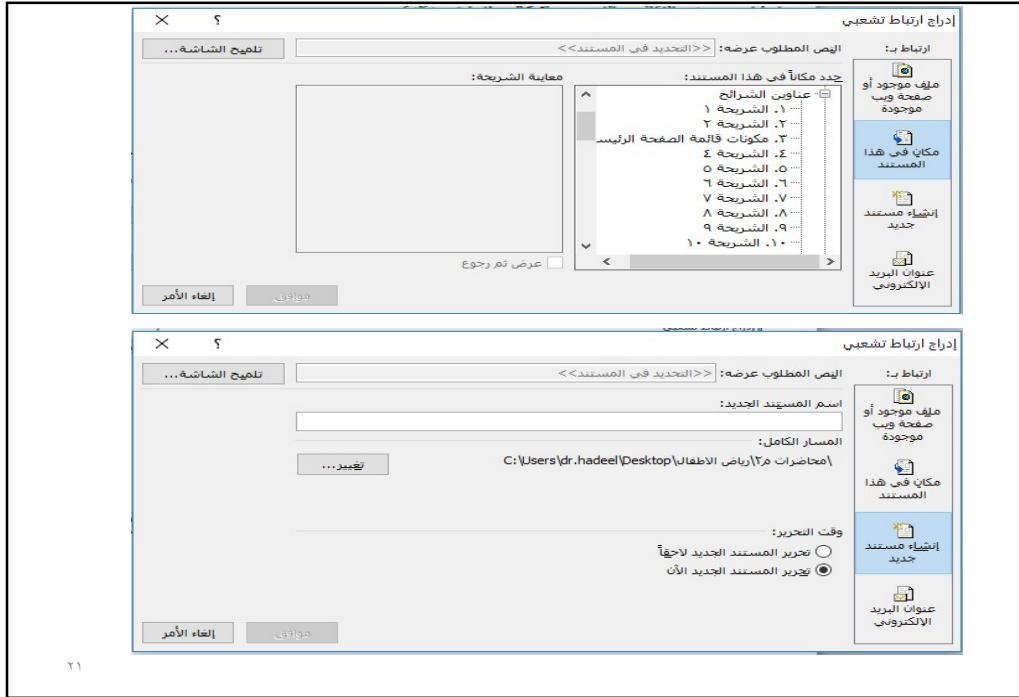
إدراج ارتباط تشعبي
؟ ×

ارتباط بـ:
النص المطلوب عرضه: <<التحديد في المستند>>
تلميح الشاشة...

ملف موجود أو صفحة ويب موجودة
مكان في هذا المستند
إنشاء مستند جديد
عنوان البريد الإلكتروني

حدد مكاناً في هذا المستند:
معاينة الشريحة:

عناوين الشرائح
١. الشريحة ١
٢. الشريحة ٢
٣. مكونات قائمة الصفحة الرئيس
٤. الشريحة ٤
٥. الشريحة ٥
٦. الشريحة ٦
٧. الشريحة ٧
٨. الشريحة ٨
٩. الشريحة ٩
١٠. الشريحة ١٠

عرض ثم رجوع

موافق
إلغاء الأمر

إدراج ارتباط تشعبي
؟ ×

ارتباط بـ:
النص المطلوب عرضه: <<التحديد في المستند>>
تلميح الشاشة...

ملف موجود أو صفحة ويب موجودة
مكان في هذا المستند
إنشاء مستند جديد
عنوان البريد الإلكتروني

اسم المستند الجديد:
المسار الكامل:
C:\Users\dr.hadeel\Desktop\رياض الاطفال\محاضرات م٢\
تغيير...

وقت التحرير:
تحرير المستند الجديد لاحقاً
تحرير المستند الجديد الآن

موافق
إلغاء الأمر

٢١